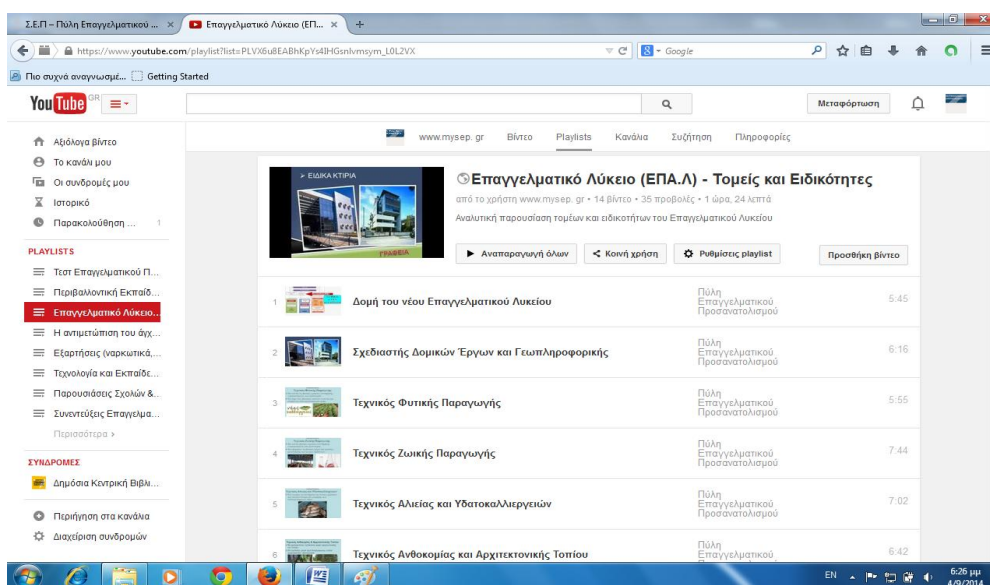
Σ.Ε.Π – Πύλη Επαγγελματικού ... ×
Επαγγελματικό Λύκειο (ΕΠ... ×
+

https://www.youtube.com/playlist?list=PLVX6u8EABhKpYs4IHGsnlvmsym_L0L2VX
Google

Πιο συχνά αναγνωσμέ...
Getting Started

YouTube GR

Μεταφόρτωση

Αξιόλογα βίντεο
Το κανάλι μου
Οι συνδρομές μου
Ιστορικό
Παρακολούθηση ... 1

PLAYLISTS
Τεστ Επαγγελματικού Π...
Περιβαλλοντική Εκπαίδ...
Επαγγελματικό Λύκειο...
Η αντιμετώπιση του άγχ...
Εξαρτήσεις (ναρκωτικά,...
Τεχνολογία και Εκπαίδε...
Παρουσιάσεις Σχολών &...
Συνεντεύξεις Επαγγελμα...
Περισσότερα ›

ΣΥΝΔΡΟΜΕΣ
Δημόσια Κεντρική Βιβλ...

Περιήγηση στα κανάλια
Διαχείριση συνδρομών

www.mysep.gr
Βίντεο
Playlists
Κανάλια
Συζήτηση
Πληροφορίες

➢ ΕΙΔΙΚΑ ΚΤΙΡΙΑ
ΓΡΑΦΕΙΑ

Επαγγελματικό Λύκειο (ΕΠΑ.Λ) - Τομείς και Ειδικότητες
από το χρήστη www.mysep.gr • 14 βίντεο • 35 προβολές • 1 ώρα, 24 λεπτά
Αναλυτική παρουσίαση τομέων και ειδικοτήτων του Επαγγελματικού Λυκείου

Αναπαραγωγή όλων
Κοινή χρήση
Ρυθμίσεις playlist
Προσθήκη βίντεο

1 Δομή του νέου Επαγγελματικού Λυκείου — Πύλη Επαγγελματικού Προσανατολισμού — 5:45
2 Σχεδιαστής Δομικών Έργων και Γεωπληροφορικής — Πύλη Επαγγελματικού Προσανατολισμού — 6:16
3 Τεχνικός Φυτικής Παραγωγής — Πύλη Επαγγελματικού Προσανατολισμού — 5:55
4 Τεχνικός Ζωικής Παραγωγής — Πύλη Επαγγελματικού Προσανατολισμού — 7:44
5 Τεχνικός Αλιείας και Υδατοκαλλιεργειών — Πύλη Επαγγελματικού Προσανατολισμού — 7:02
6 Τεχνικός Ανθοκομίας και Αρχιτεκτονικής Τοπίου — Πύλη Επαγγελματικού — 6:42

EN
6:26 μμ
4/9/2014